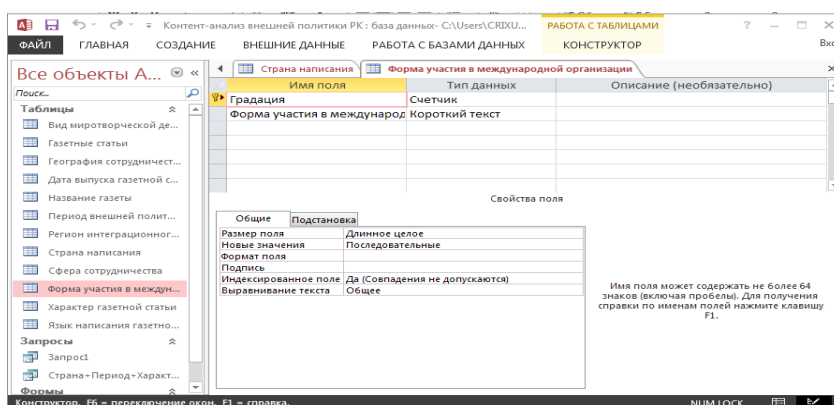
Контент-анализ внешней политики РК : база данных- C:\Users\CRIXU...

РАБОТА С ТАБЛИЦАМИ

?

ФАЙЛ ГЛАВНАЯ СОЗДАНИЕ ВНЕШНИЕ ДАННЫЕ РАБОТА С БАЗАМИ ДАННЫХ КОНСТРУКТОР

Вхо

Все объекты А...

Поиск...

Таблицы

Вид миротворческой де...

Газетные статьи

География сотрудничест...

Дата выпуска газетной с...

Название газеты

Период внешней полит...

Регион интеграционног...

Страна написания

Сфера сотрудничества

Форма участия в междун...

Характер газетной статьи

Язык написания газетно...

Запросы

Запрос1

Страна+Период+Характ...

Формы

Страна написания

Форма участия в международной организации

| Имя поля | Тип данных | Описание (необязательно) |
|---|---|---|
| Градация | Счетчик | |
| Форма участия в международ | Короткий текст | |

Свойства поля

Общие Подстановка

| | |
|---|---|
| Размер поля | Длинное целое |
| Новые значения | Последовательные |
| Формат поля | |
| Подпись | |
| Индексированное поле | Да (Совпадения не допускаются) |
| Выравнивание текста | Общее |

Имя поля может содержать не более 64 знаков (включая пробелы). Для получения справки по именам полей нажмите клавишу F1.

Конструктор. F6 = переключение окон. F1 = справка.

NUM LOCK